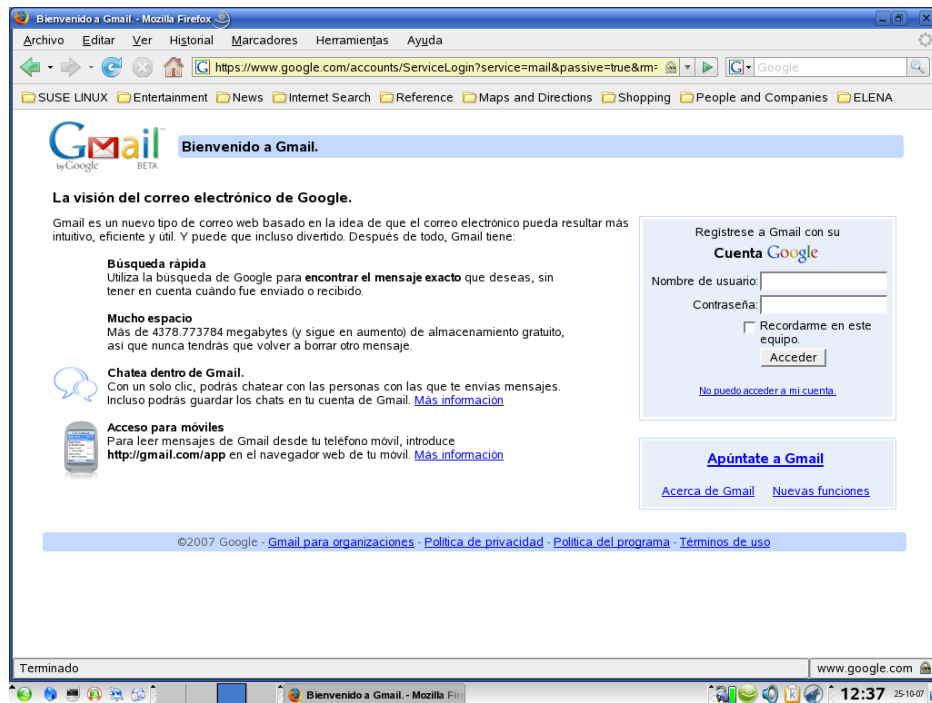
Bienvenido a Gmail. - Mozilla Firefox

Archivo Editar Ver Historial Marcadores Herramientas Ayuda

https://www.google.com/accounts/ServiceLogin?service=mail&passive=true&rm=

Google

SUSE LINUX Entertainment News Internet Search Reference Maps and Directions Shopping People and Companies ELENA

Gmail by Google BETA

Bienvenido a Gmail.

La visión del correo electrónico de Google.

Gmail es un nuevo tipo de correo web basado en la idea de que el correo electrónico pueda resultar más intuitivo, eficiente y útil. Y puede que incluso divertido. Después de todo, Gmail tiene:

Búsqueda rápida
Utiliza la búsqueda de Google para encontrar el mensaje exacto que deseas, sin tener en cuenta cuándo fue enviado o recibido.

Mucho espacio
Más de 4378.773784 megabytes (y sigue en aumento) de almacenamiento gratuito, así que nunca tendrás que volver a borrar otro mensaje.

Chatea dentro de Gmail.
Con un solo clic, podrás chatear con las personas con las que te envías mensajes. Incluso podrás guardar los chats en tu cuenta de Gmail. Más información

Acceso para móviles
Para leer mensajes de Gmail desde tu teléfono móvil, introduce http://gmail.com/app en el navegador web de tu móvil. Más información

Regístrese a Gmail con su
Cuenta Google

Nombre de usuario:
Contraseña:
Recordarme en este equipo.
Acceder

No puedo acceder a mi cuenta.

Apúntate a Gmail

Acerca de Gmail Nuevas funciones

©2007 Google - Gmail para organizaciones - Política de privacidad - Política del programa - Términos de uso

Terminado

www.google.com

Bienvenido a Gmail. - Mozilla Fir

12:37 25-10-07